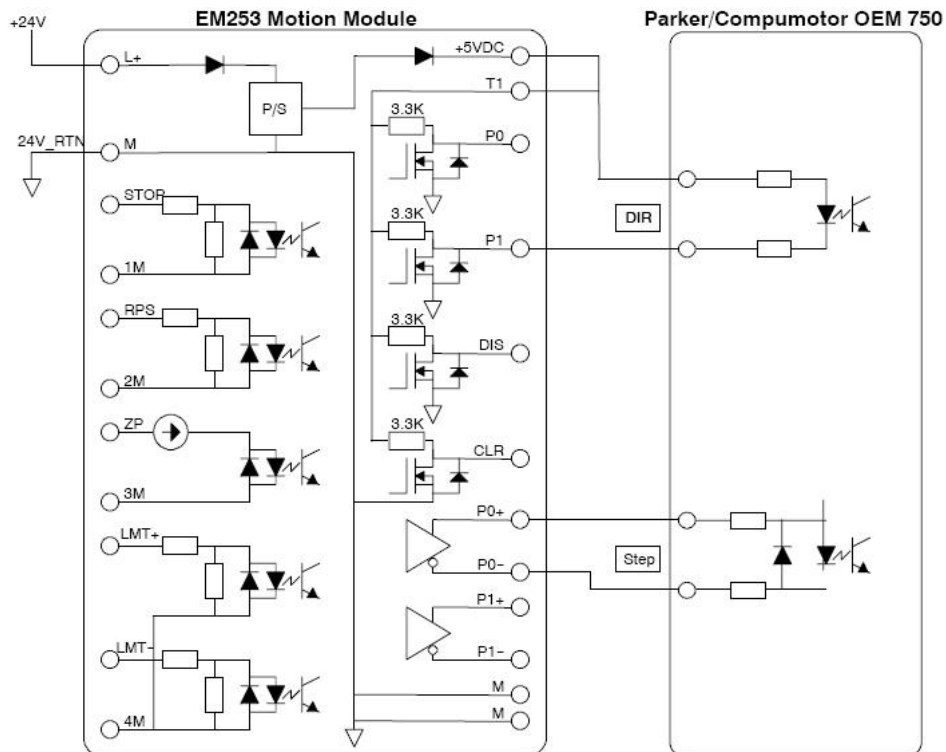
+24V

EM253 Motion Module

Parker/Compumotor OEM 750

L+

P/S

+5VDC

T1

3.3K

P0

24V_RTN

M

STOP

1M

3.3K

P1

DIR

RPS

2M

3.3K

DIS

ZP

3M

3.3K

CLR

LMT+

P0+

P0-

Step

P1+

P1-

LMT-

M

4M

M